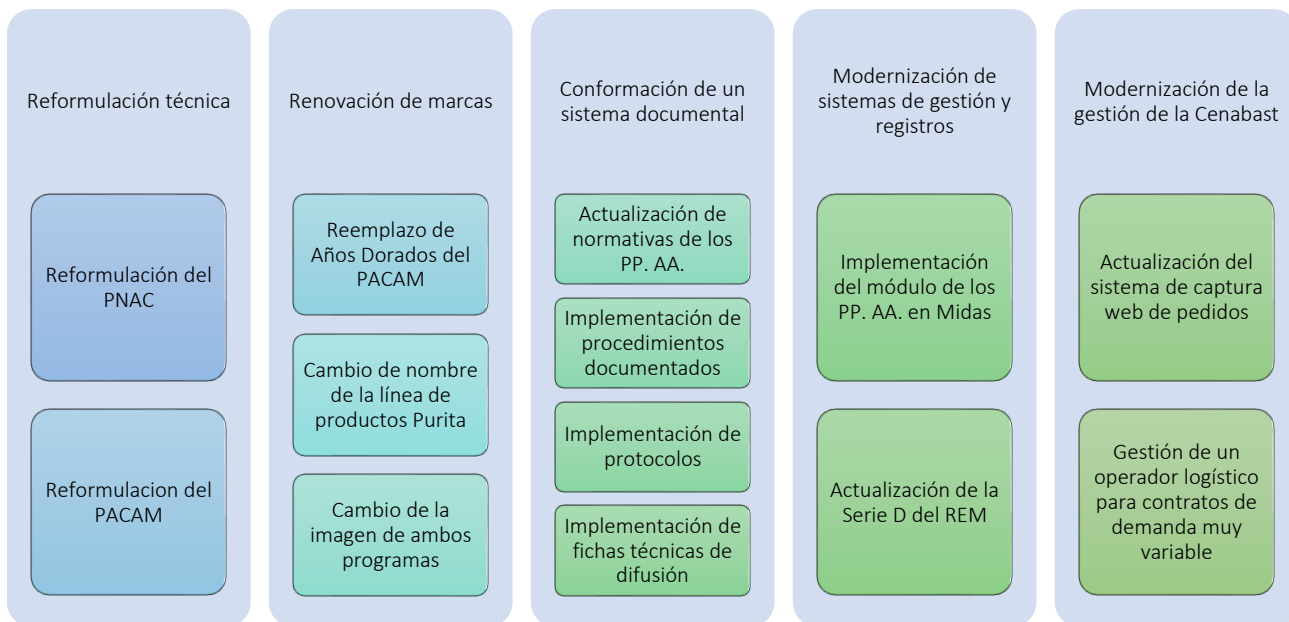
Reformulación técnica

Reformulación del PNAC

Reformulacion del PACAM

Renovación de marcas

Reemplazo de Años Dorados del PACAM

Cambio de nombre de la línea de productos Purita

Cambio de la imagen de ambos programas

Conformación de un sistema documental

Actualización de normativas de los PP. AA.

Implementación de procedimientos documentados

Implementación de protocolos

Implementación de fichas técnicas de difusión

Modernización de sistemas de gestión y registros

Implementación del módulo de los PP. AA. en Midas

Actualización de la Serie D del REM

Modernización de la gestión de la Cenabast

Actualización del sistema de captura web de pedidos

Gestión de un operador logístico para contratos de demanda muy variable